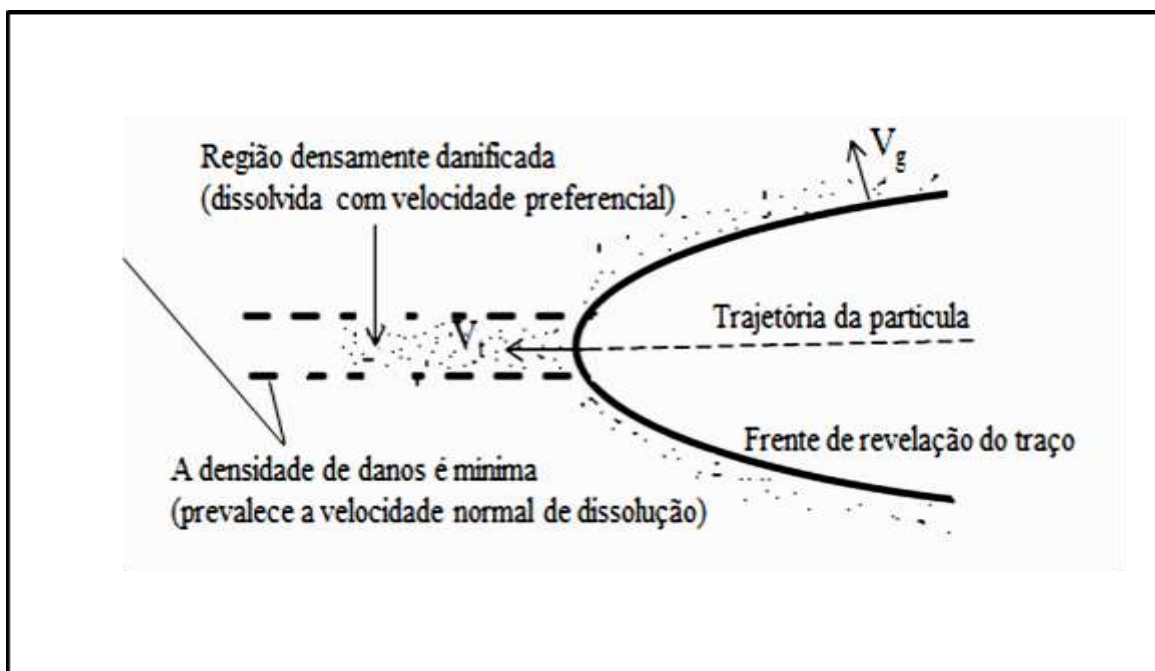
Região densamente danificada
(dissolvida com velocidade preferencial)

$V_g$

$V_t$

Trajetória da particula

Frente de revelação do traço

A densidade de danos é minima
(prevalece a velocidade normal de dissolução)